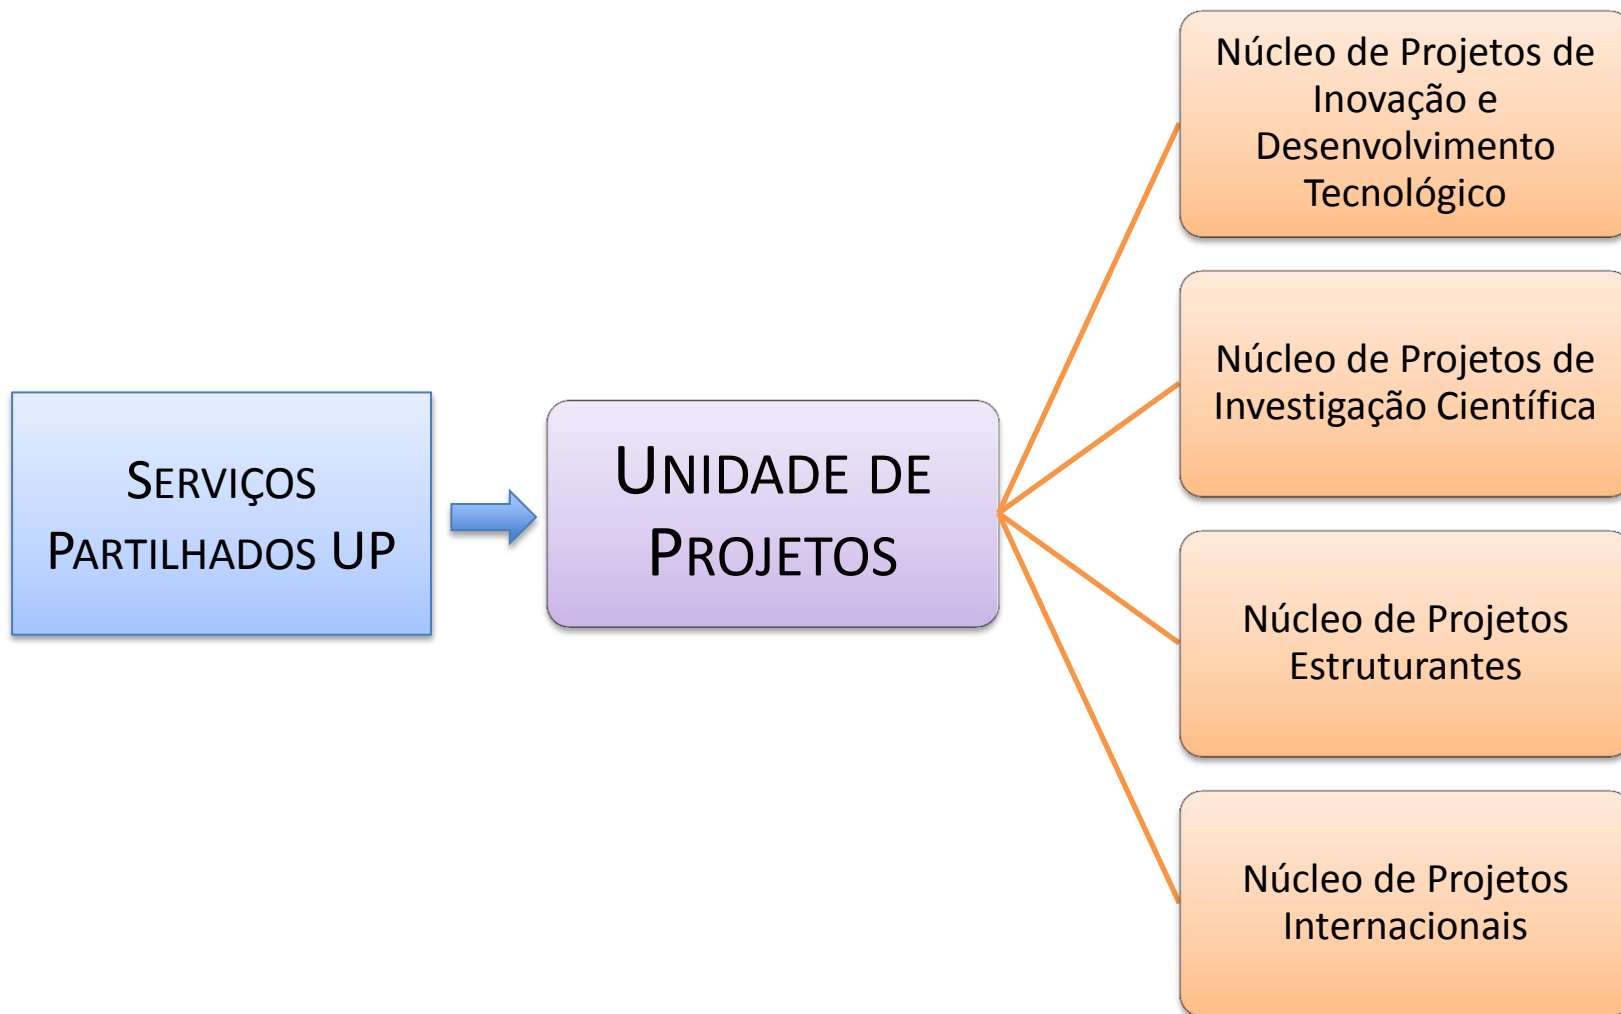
Serviços Partilhados UP

Unidade de Projetos

Núcleo de Projetos de Inovação e Desenvolvimento Tecnológico

Núcleo de Projetos de Investigação Científica

Núcleo de Projetos Estruturantes

Núcleo de Projetos Internacionais